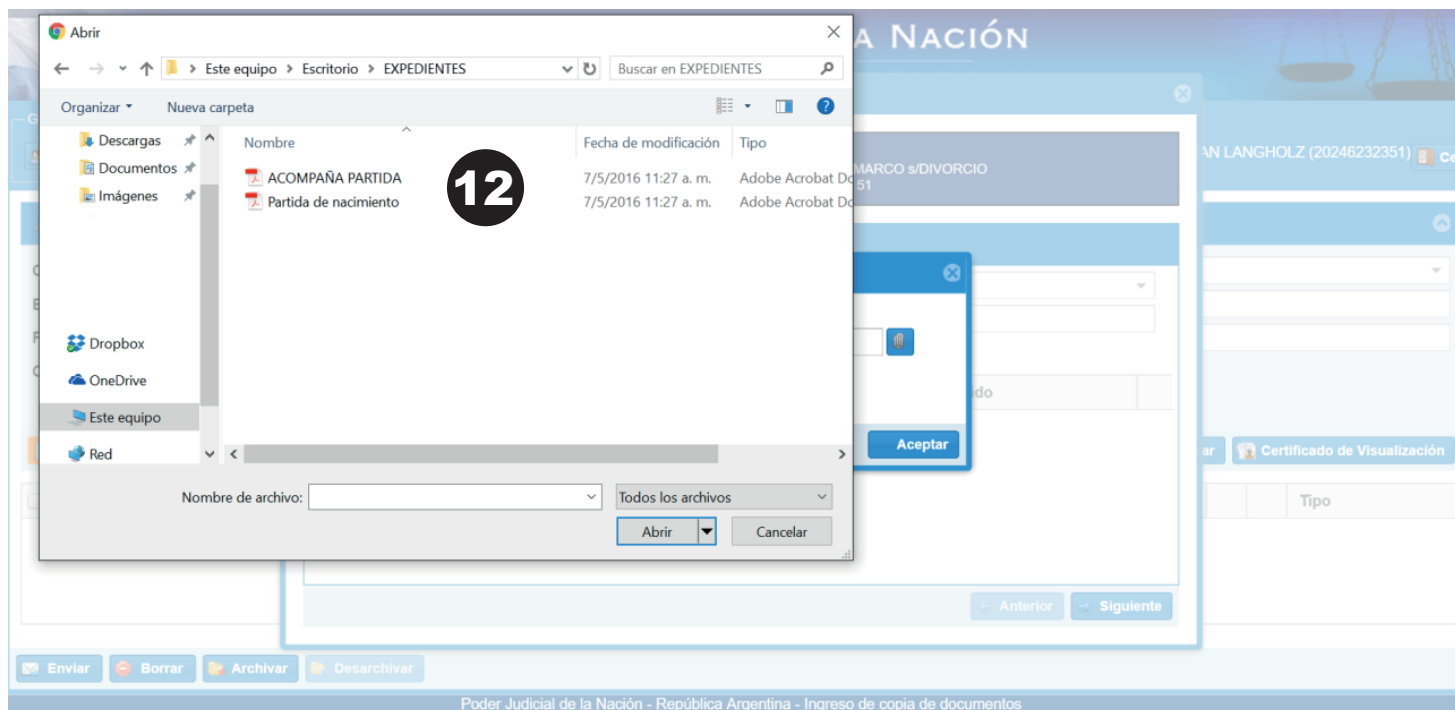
Abrir

Este equipo > Escritorio > EXPEDIENTES

Buscar en EXPEDIENTES

Organizar ▾ Nueva carpeta

Descargas
Documentos
Imágenes
Dropbox
OneDrive
Este equipo
Red

| Nombre | Fecha de modificación | Tipo |
|---|---|---|
| ACOMPAÑA PARTIDA | 7/5/2016 11:27 a. m. | Adobe Acrobat Do |
| Partida de nacimiento | 7/5/2016 11:27 a. m. | Adobe Acrobat Do |

12

Nombre de archivo:

Todos los archivos

Abrir

Cancelar

A NACIÓN

AN LANGHOLZ (20246232351)

MARCO s/DIVORCIO
51

do

Aceptar

Certificado de Visualización

Tipo

Anterior

Siguiente

Enviar

Borrar

Archivar

Desarchivar

Poder Judicial de la Nación - República Argentina - Ingreso de copia de documentos